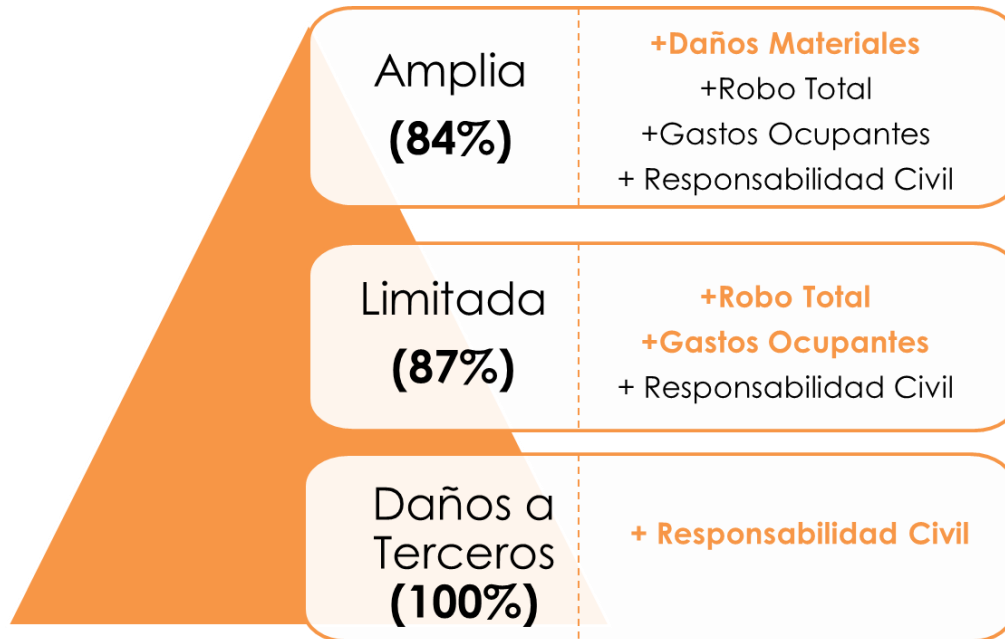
Amplia
(84%)

+Daños Materiales
+Robo Total
+Gastos Ocupantes
+ Responsabilidad Civil

Limitada
(87%)

+Robo Total
+Gastos Ocupantes
+ Responsabilidad Civil

Daños a Terceros
(100%)

+ Responsabilidad Civil